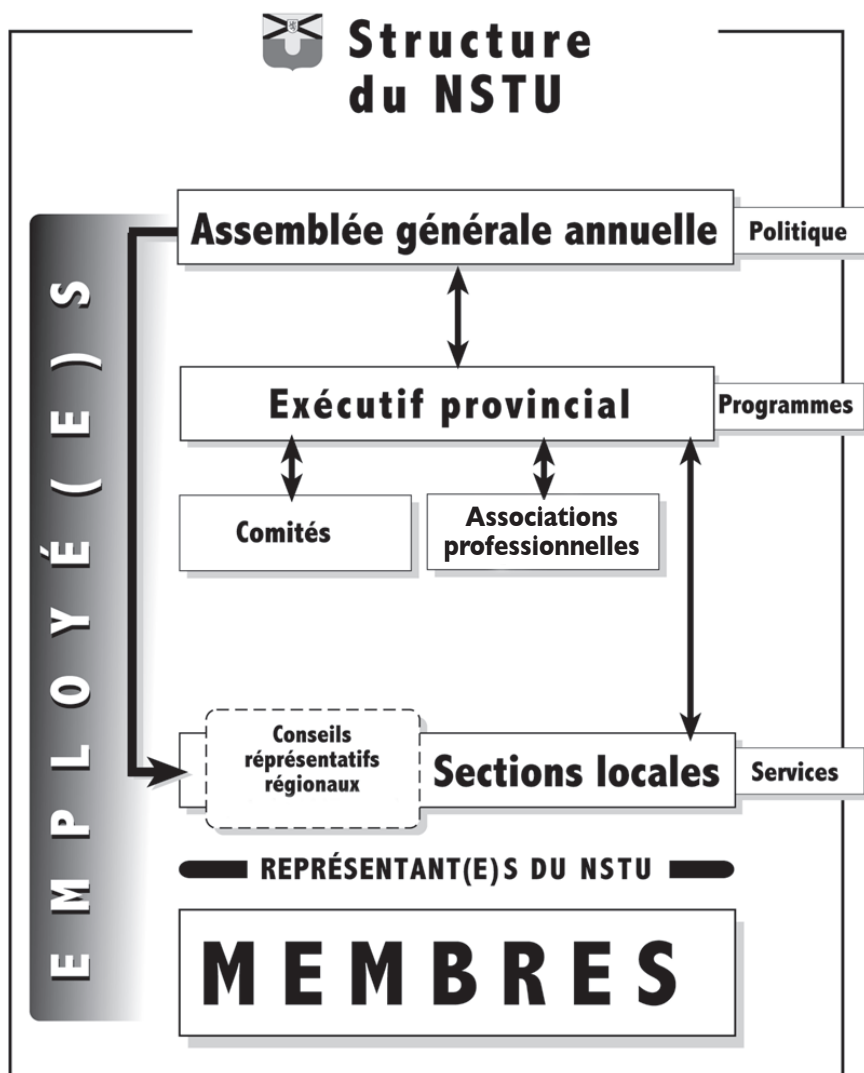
Structure du NSTU

EMPLOYÉ(E)S

Assemblée générale annuelle

Politique

Exécutif provincial

Programmes

Comités

Associations professionnelles

Conseils représentatifs régionaux

Sections locales

Services

REPRÉSENTANT(E)S DU NSTU

MEMBRES